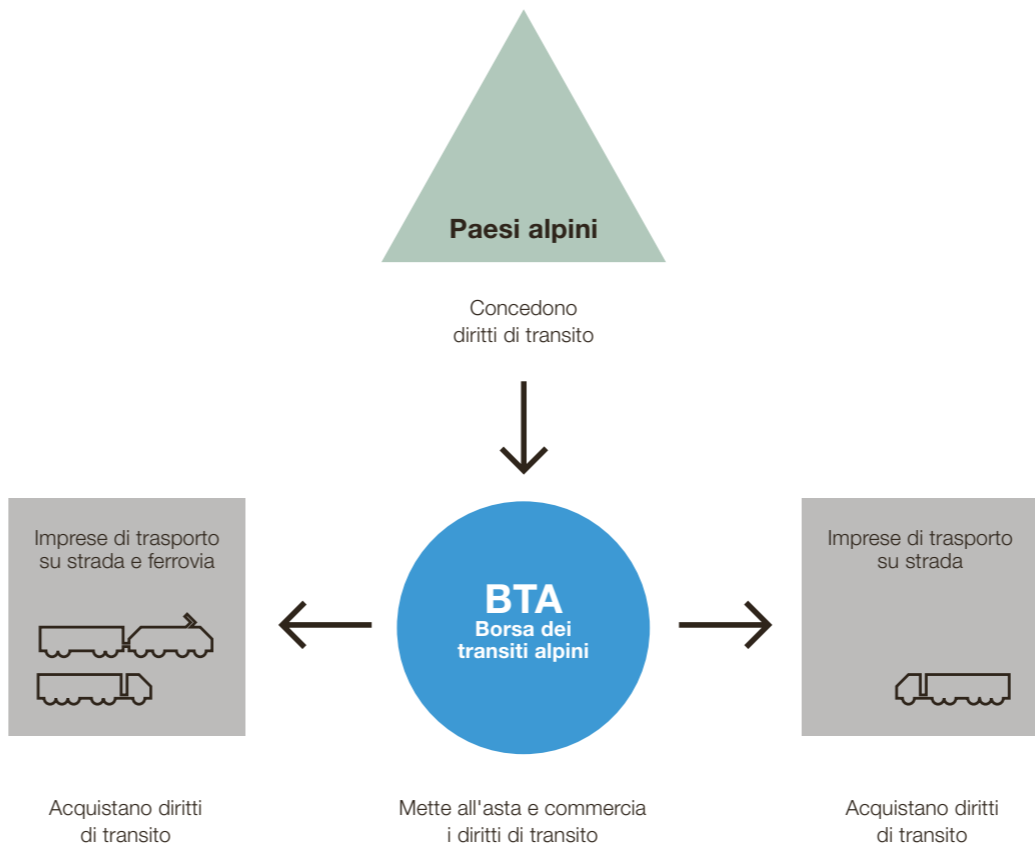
Paesi alpini

Concedono diritti di transito

Imprese di trasporto su strada e ferrovia

BTA
Borsa dei transiti alpini

Imprese di trasporto su strada

Acquistano diritti di transito

Mette all'asta e commercia i diritti di transito

Acquistano diritti di transito